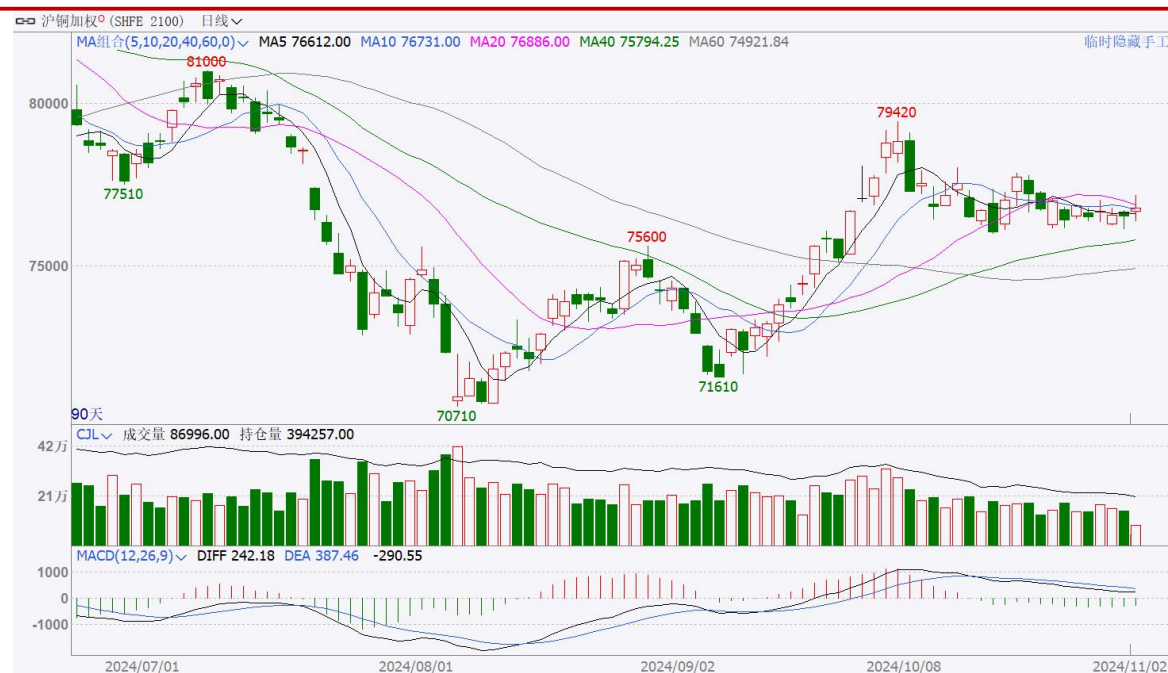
沪铜加权° (SHFE 2100) 日线

MA组合(5,10,20,40,60,0) MA5 76612.00 MA10 76731.00 MA20 76886.00 MA40 75794.25 MA60 74921.84 临时隐藏手工

80000
75000

81000
77510
79420
75600
71610
70710

90天

CJL 成交量 86996.00 持仓量 394257.00

42万
21万

MACD(12,26,9) DIFF 242.18 DEA 387.46 -290.55

1000
0
-1000

2024/07/01 2024/08/01 2024/09/02 2024/10/08 2024/11/02